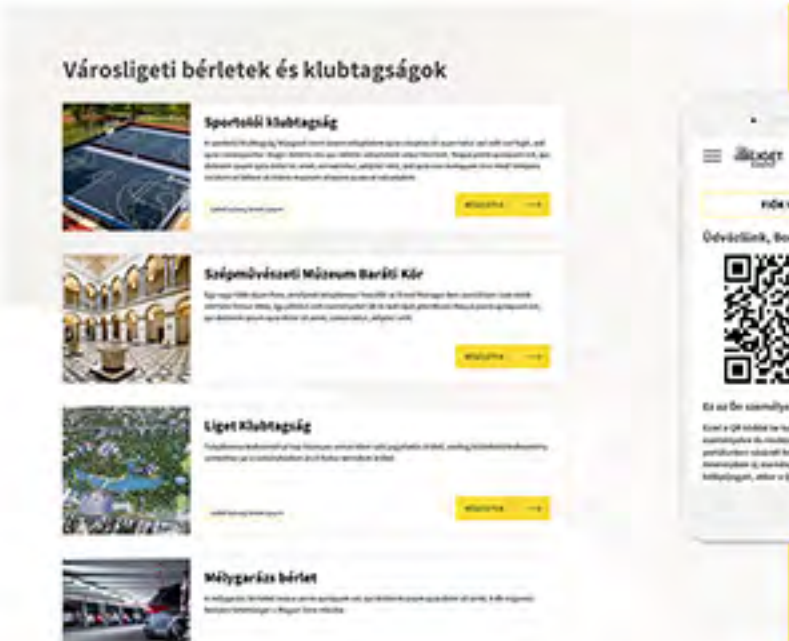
Városligeti bérletek és klubtagságok

Sportolói klubtagság

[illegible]

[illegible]

RÉSZLETEK

Szépművészeti Múzeum Baráti Kör

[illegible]

RÉSZLETEK

Liget Klubtagság

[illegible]

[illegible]

RÉSZLETEK

Mélygarázs bérlet

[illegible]

LIGET

FIÓK

Üdvözlünk, Bo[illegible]

Ez az Ön személy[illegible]

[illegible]